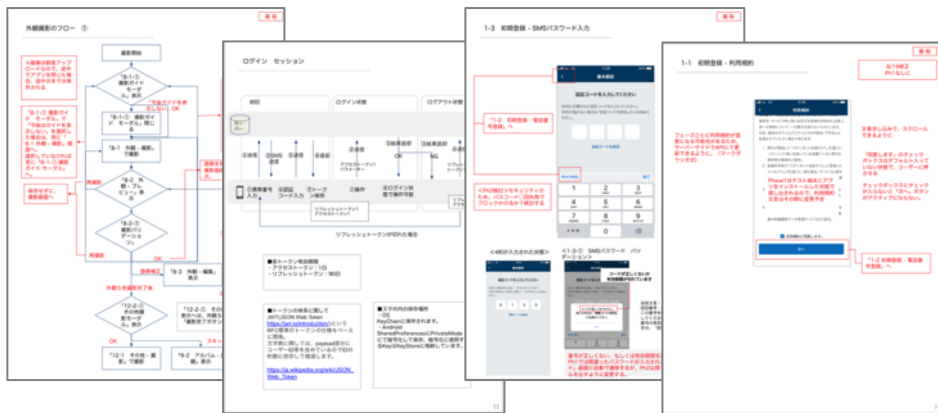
外観撮影のフロー ①

撮影開始

「8-1-1」撮影ガイドモーダル表示

「8-1-2」撮影ガイドモーダル」閉じる

「8-1」外観・撮影」で撮影

「8-2」外観・プレビュー」表示

「8-2-1」撮影バリデーション」

「8-3」外観・編集」表示

「12-2」その他撮影モーダル」表示

「12-1」その他・撮影」で撮影

「8-2」アルバム・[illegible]」表示

OK

ログイン セッション

初回

ログイン状態

ログアウト状態

リフレッシュトークンが切れた場合

■各トークン有効期限
・アクセストークン：1日
・リフレッシュトークン：90日

■トークンの仕組みに関して
JWT(JSON Web Token)
https://jwt.io/introduction

https://ja.wikipedia.org/wiki/JSON_Web_Token

■文字列の保存場所
・iOS
KeyChainに保存されます。
・Android
SharedPreferencesにPrivateMode にて暗号化して保存。

1-3 初期登録・SMSパスワード入力

認証番号

認証コードを入力してください

「1-2 初期登録・電話番号登録」

<4桁が入力された状態>

<1-3-1> SMSパスワード バリデーション

1-1 初期登録・利用規約

利用規約

「1-2 初期登録・電話番号登録」へ